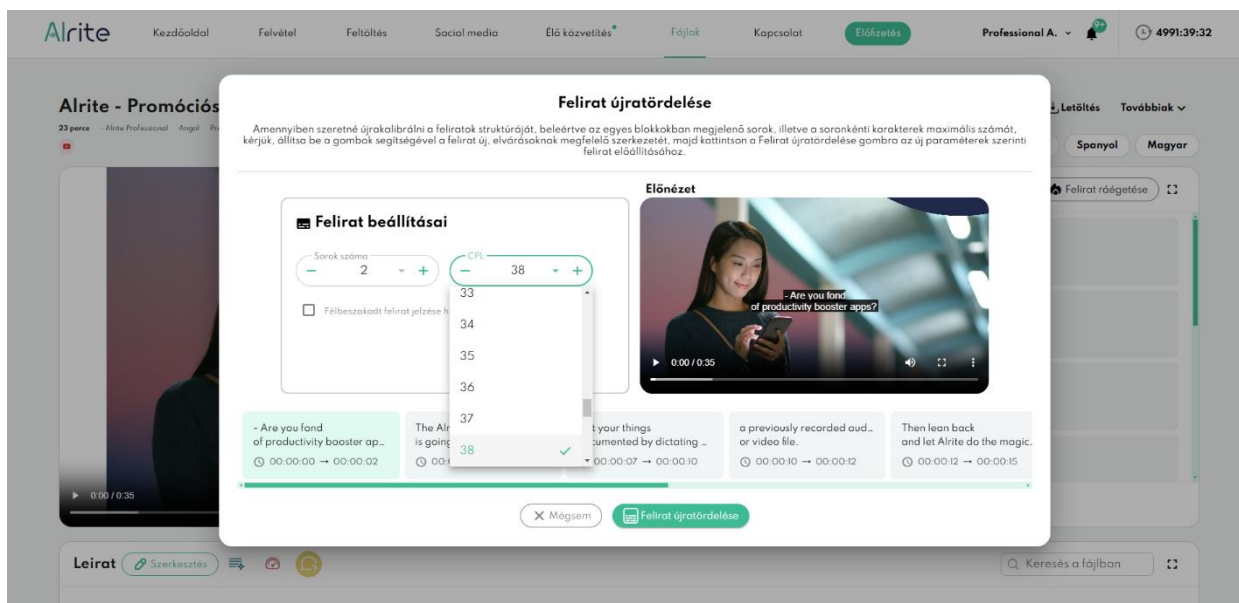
Alrite Kezdőoldal Felvétel Feltöltés Social media Élő közvetítés Fájlok Kapcsolat Előfizetés Professional A. 9+ 4991:39:32

Alrite - Promóciós

23 perce · Alrite Professional · Angol · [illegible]

Letöltés Továbbiak

Spanyol Magyar

Felirat rögetése

Felirat újratördelése

Amennyiben szeretné újrakalibrálni a feliratok struktúráját, beleértve az egyes blokkokban megjelenő sorok, illetve a soronkénti karakterek maximális számát, kérjük, állítsa be a gombok segítségével a felirat új, elvárásoknak megfelelő szerkezetét, majd kattintson a Felirat újratördelése gombra az új paraméterek szerinti felirat előállításához.

Felirat beállításai

Sorok száma
− 2 +

CPL
− 38 +

Félbeszakadt felirat jelzése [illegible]

33
34
35
36
37
38

Előnézet

- Are you fond
of productivity booster apps?

0:00 / 0:35

- Are you fond
of productivity booster ap...
00:00:00 → 00:00:02

The Al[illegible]
is going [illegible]
00:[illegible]

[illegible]t your things
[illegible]cumented by dictating ...
00:00:07 → 00:00:10

a previously recorded aud...
or video file.
00:00:10 → 00:00:12

Then lean back
and let Alrite do the magic.
00:00:12 → 00:00:15

Mégsem
Felirat újratördelése

0:00 / 0:35

Leirat Szerkesztés

Keresés a fájlban